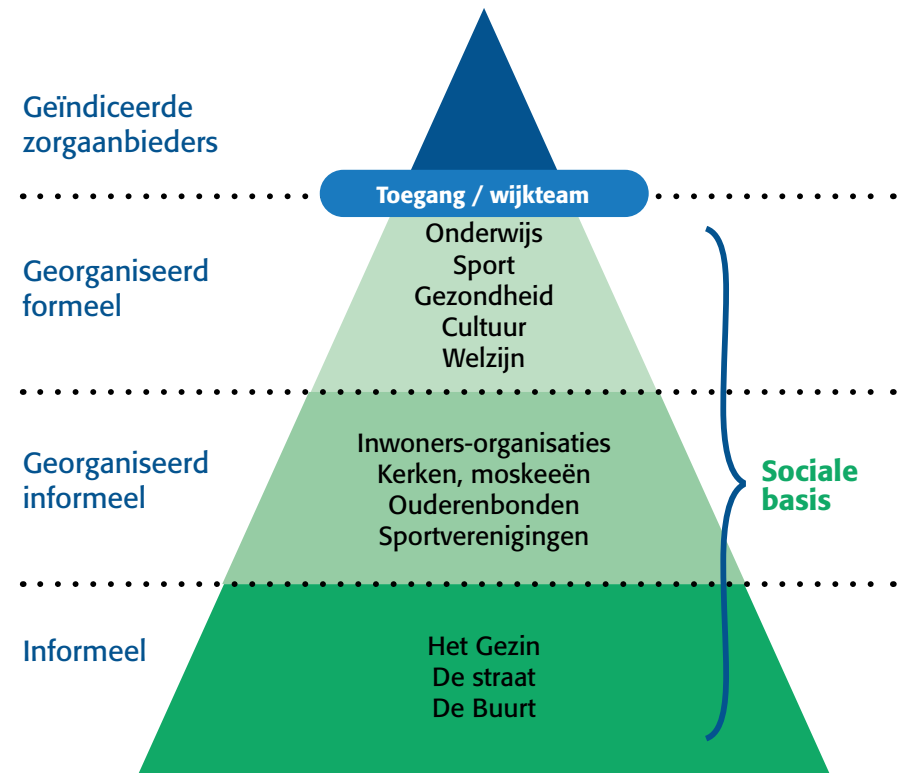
Geïndiceerde zorgaanbieders

Toegang / wijkteam

Georganiseerd formeel

Onderwijs
Sport
Gezondheid
Cultuur
Welzijn

Georganiseerd informeel

Inwoners-organisaties
Kerken, moskeeën
Ouderenbonden
Sportverenigingen

Sociale basis

Informeel

Het Gezin
De straat
De Buurt